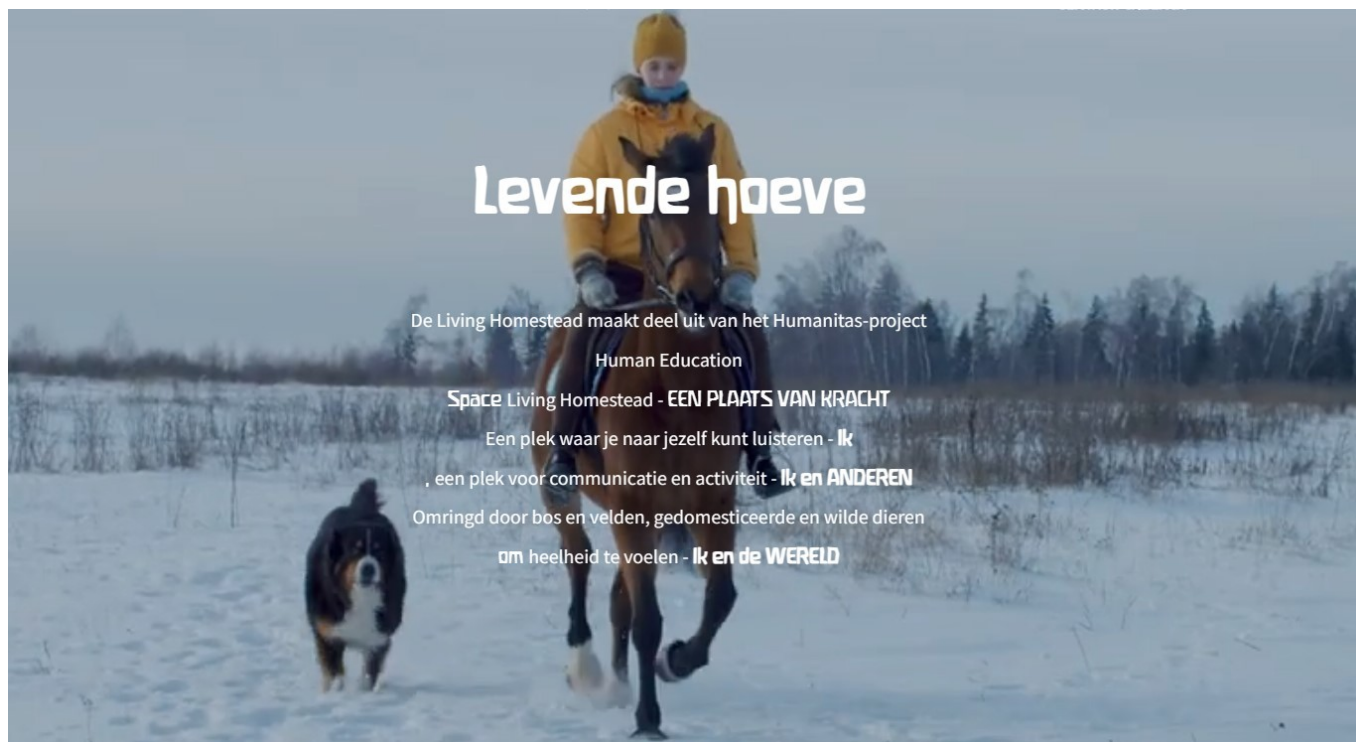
Levende hoeve

De Living Homestead maakt deel uit van het Humanitas-project

Human Education

Space Living Homestead - EEN PLAATS VAN KRACHT

Een plek waar je naar jezelf kunt luisteren - Ik

, een plek voor communicatie en activiteit - Ik en ANDEREN

Omringd door bos en velden, gedomesticeerde en wilde dieren

om heelheid te voelen - Ik en de WERELD